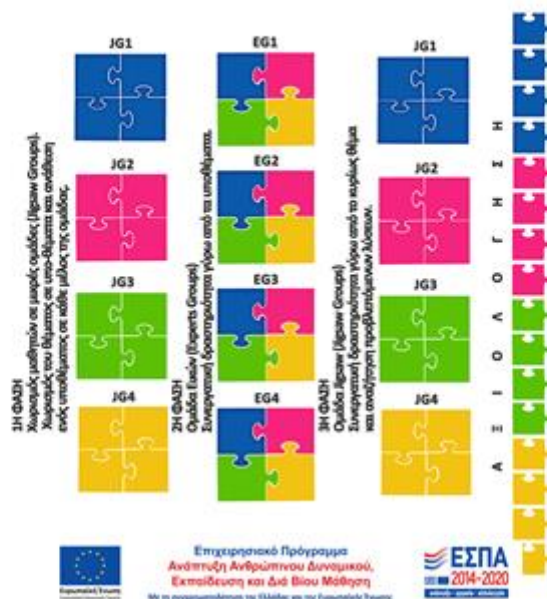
JG1

JG2

JG3

JG4

1Η ΦΑΣΗ
Χωρισμός μαθητών σε μικρές ομάδες (Jigsaw Groups).
Χωρισμός του θέματος σε υπο-θέματα και ανάθεση ενός υποθέματος σε κάθε μέλος της ομάδας.

EG1

EG2

EG3

EG4

2Η ΦΑΣΗ
Ομάδα Ειδικών (Experts Groups)
Συνεργατική δραστηριότητα γύρω από τα υποθέματα.

JG1

JG2

JG3

JG4

3Η ΦΑΣΗ
Ομάδα Jigsaw (Jigsaw Groups)
Συνεργατική δραστηριότητα γύρω από το κυρίως θέμα και ανασύνθεση προβληματισμένων λύσεων.

Α Ξ Ι Ο Λ Ο Γ Η Σ Η

Ευρωπαϊκή Ένωση

Επιχειρησιακό Πρόγραμμα
Ανάπτυξη Ανθρώπινου Δυναμικού, Εκπαίδευση και Διά Βίου Μάθηση
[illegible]

ΕΣΠΑ
2014-2020
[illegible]